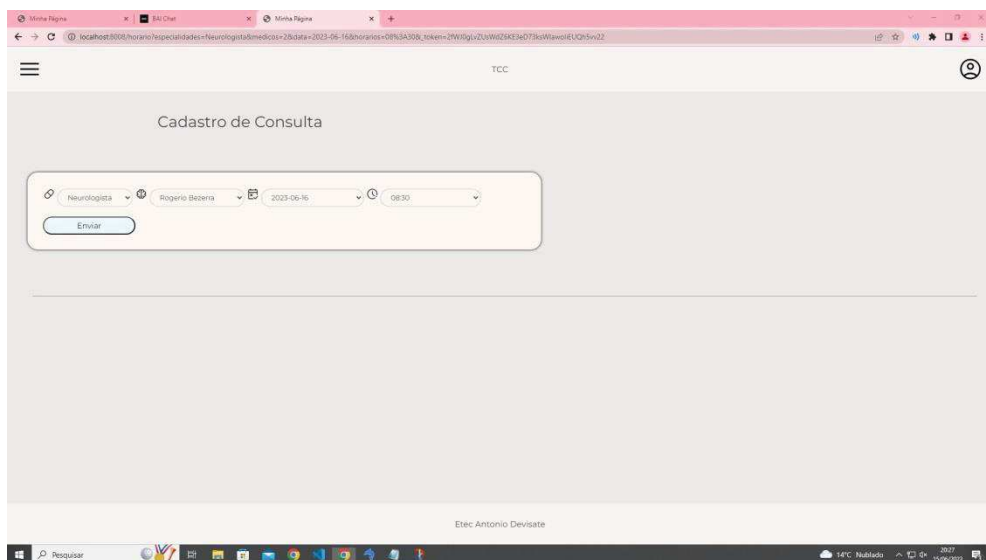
Minha Página | BAI Chat | Minha Página

localhost:8000/horario?especialidades=Neurologista&medicos=2&data=2023-06-16&horarios=08%3A30&_token=2fWJ0gLvZUsWdZ6KE3eD73ksWlawolEUQh5rv22

TCC

Cadastro de Consulta

Neurologista
Rogerio Bezerra
2023-06-16
08:30

Enviar

Etec Antonio Devisate

Pesquisar

14°C Nublado

20:27
15/06/2023